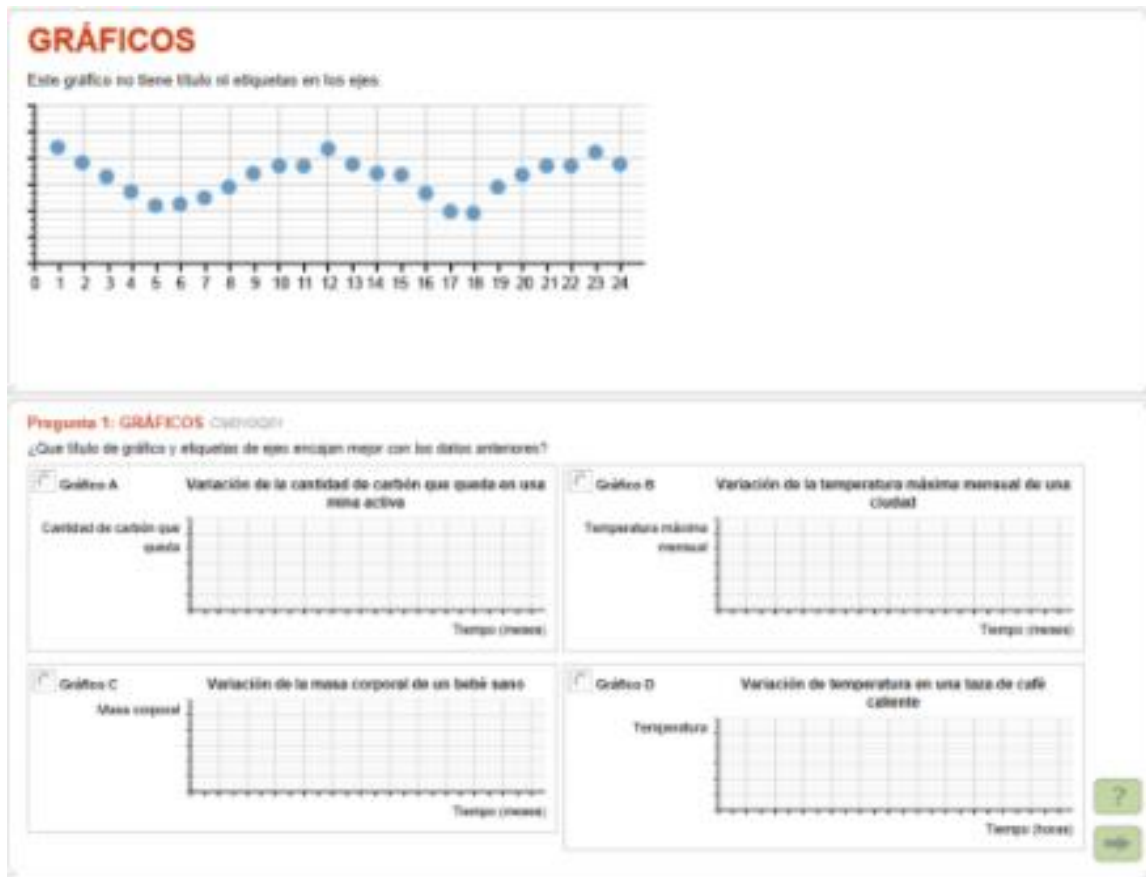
GRÁFICOS

Este gráfico no tiene título ni etiquetas en los ejes.

0 1 2 3 4 5 6 7 8 9 10 11 12 13 14 15 16 17 18 19 20 21 22 23 24

Pregunta 1: GRÁFICOS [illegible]

¿Que título de gráfico y etiquetas de ejes encajan mejor con los datos anteriores?

Gráfico A
Variación de la cantidad de carbón que queda en una mina activa
Cantidad de carbón que queda
Tiempo (meses)

Gráfico B
Variación de la temperatura máxima mensual de una ciudad
Temperatura máxima mensual
Tiempo (meses)

Gráfico C
Variación de la masa corporal de un bebé sano
Masa corporal
Tiempo (meses)

Gráfico D
Variación de temperatura en una taza de café caliente
Temperatura
Tiempo (horas)

?